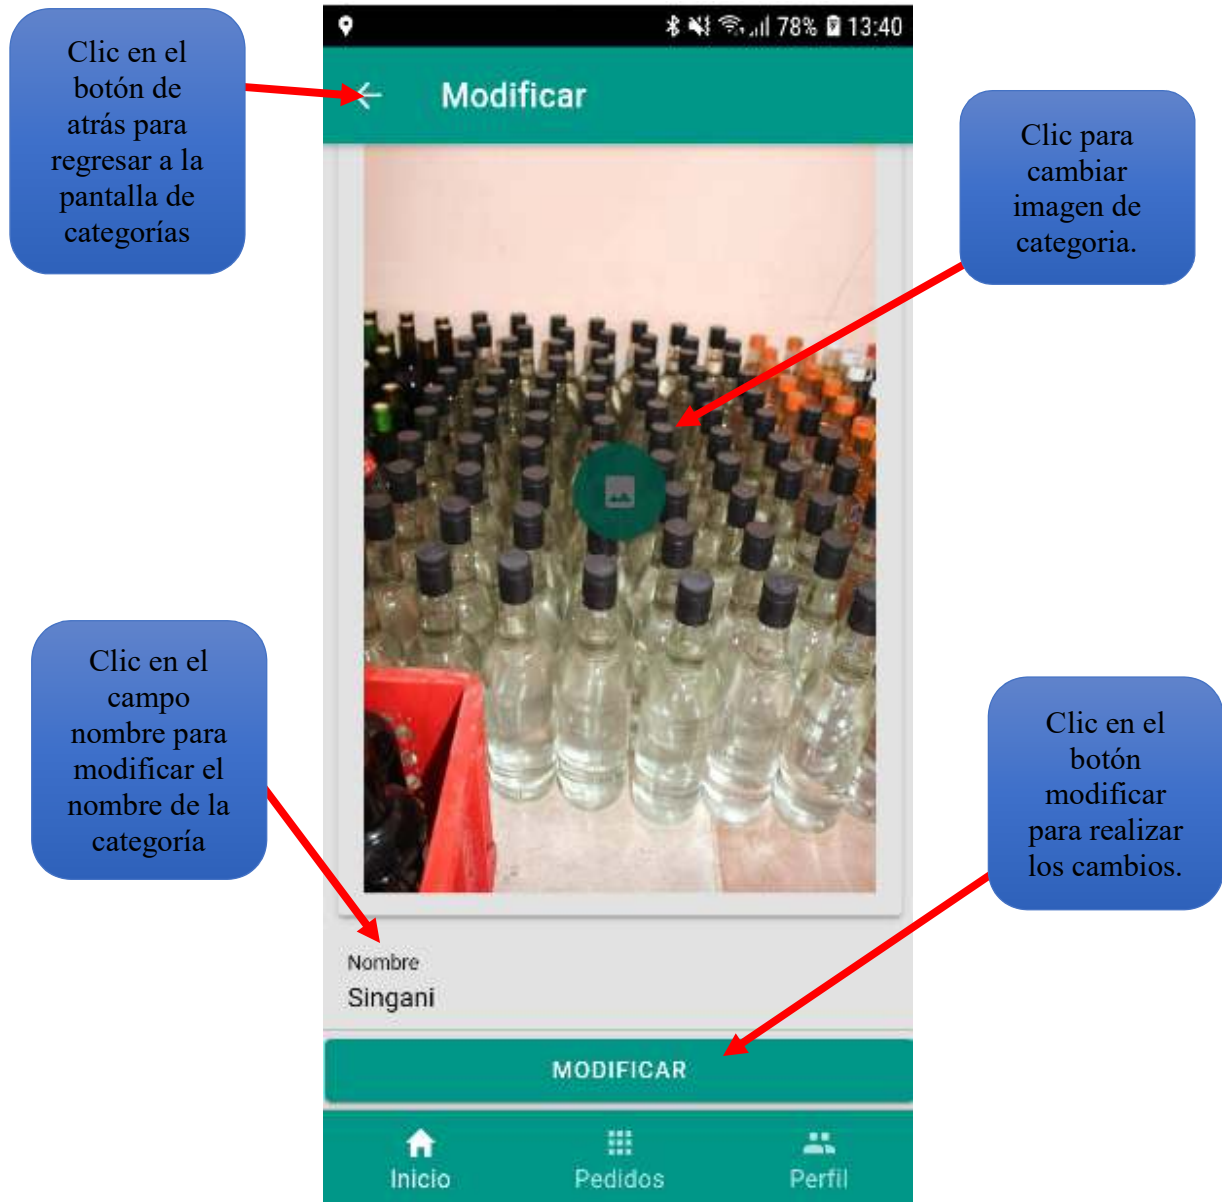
Clic en el botón de atrás para regresar a la pantalla de categorías

78% 13:40

Modificar

Clic para cambiar imagen de categoria.

Clic en el campo nombre para modificar el nombre de la categoría

Clic en el botón modificar para realizar los cambios.

Nombre

Singani

MODIFICAR

Inicio

Pedidos

Perfil